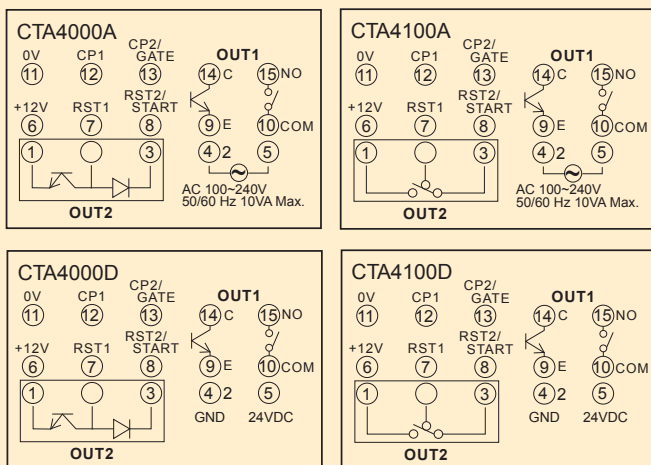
CTA4000A
0V ⑪ CP1 ⑫ CP2/ GATE ⑬ OUT1 ⑭ C ⑮ NO
+12V ⑥ RST1 ⑦ RST2/ START ⑧ ⑨ E ⑩ COM
① ③ ④ 2 ⑤
AC 100~240V 50/60 Hz 10VA Max.
OUT2

CTA4100A
0V ⑪ CP1 ⑫ CP2/ GATE ⑬ OUT1 ⑭ C ⑮ NO
+12V ⑥ RST1 ⑦ RST2/ START ⑧ ⑨ E ⑩ COM
① ③ ④ 2 ⑤
AC 100~240V 50/60 Hz 10VA Max.
OUT2

CTA4000D
0V ⑪ CP1 ⑫ CP2/ GATE ⑬ OUT1 ⑭ C ⑮ NO
+12V ⑥ RST1 ⑦ RST2/ START ⑧ ⑨ E ⑩ COM
① ③ ④ 2 ⑤
GND 24VDC
OUT2

CTA4100D
0V ⑪ CP1 ⑫ CP2/ GATE ⑬ OUT1 ⑭ C ⑮ NO
+12V ⑥ RST1 ⑦ RST2/ START ⑧ ⑨ E ⑩ COM
① ③ ④ 2 ⑤
GND 24VDC
OUT2